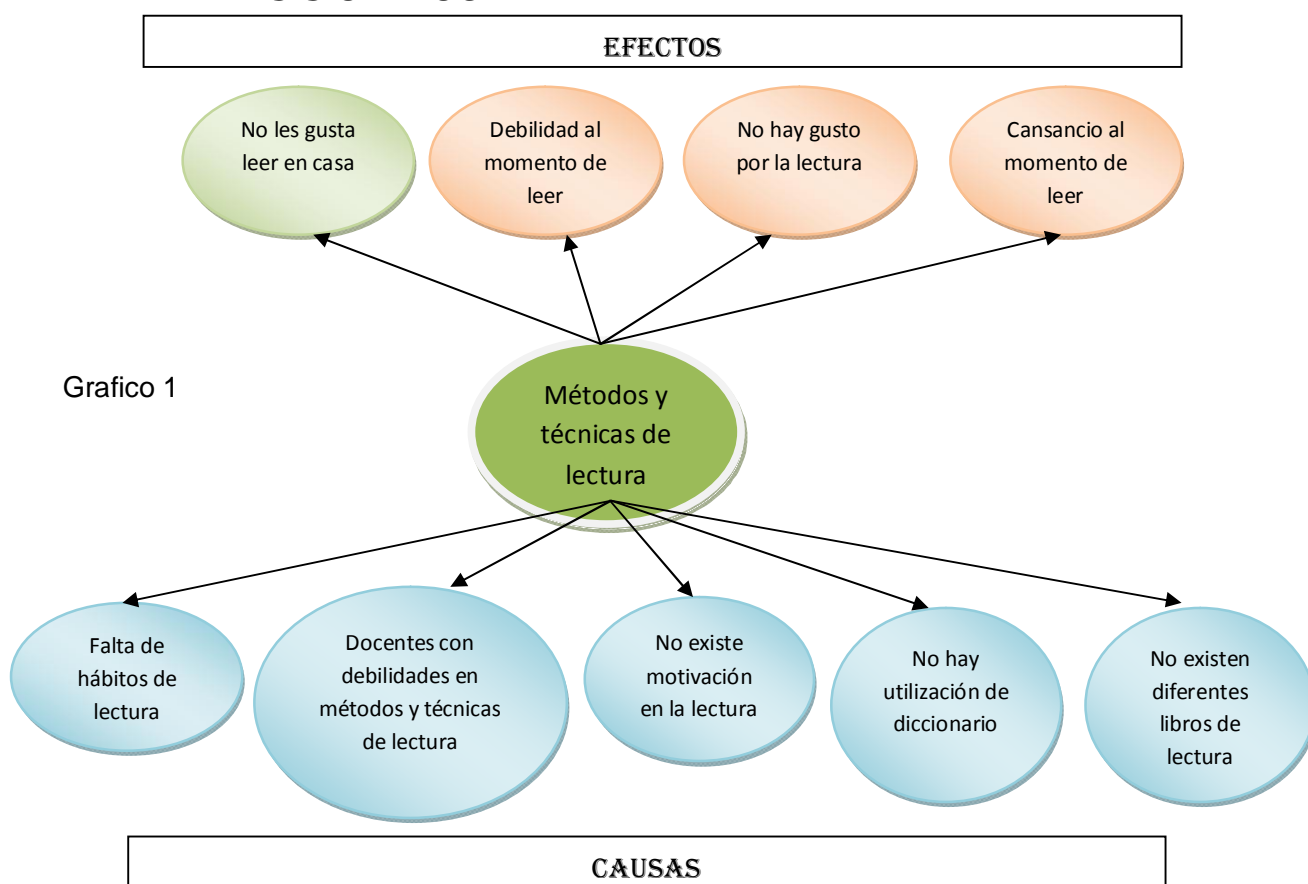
EFECTOS

No les gusta leer en casa

Debilidad al momento de leer

No hay gusto por la lectura

Cansancio al momento de leer

Grafico 1

Métodos y técnicas de lectura

Falta de hábitos de lectura

Docentes con debilidades en métodos y técnicas de lectura

No existe motivación en la lectura

No hay utilización de diccionario

No existen diferentes libros de lectura

CAUSAS